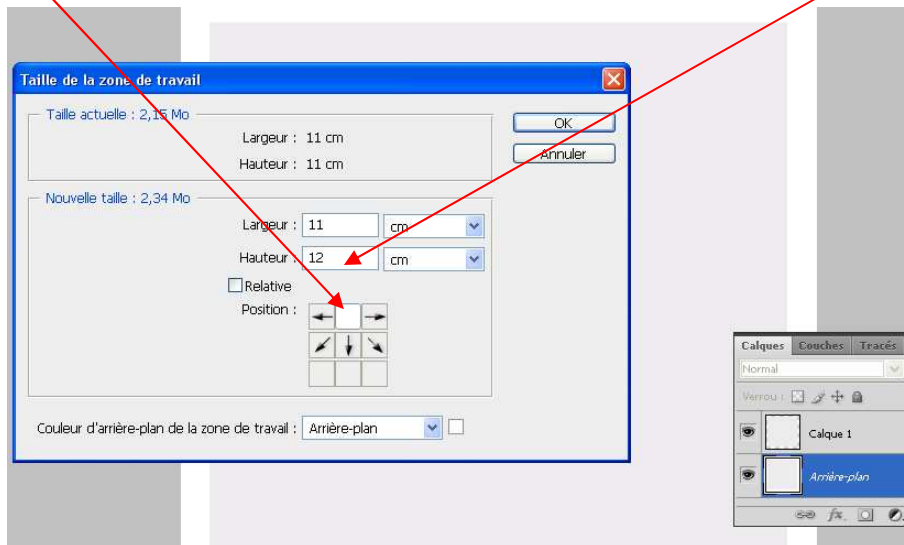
Taille de la zone de travail

Taille actuelle : 2,15 Mo
Largeur : 11 cm
Hauteur : 11 cm

OK
Annuler

Nouvelle taille : 2,34 Mo
Largeur : 11 cm
Hauteur : 12 cm
Relative
Position :

Couleur d'arrière-plan de la zone de travail : Arrière-plan

Calques Couches Tracés
Normal
Verrou :
Calque 1
Arrière-plan